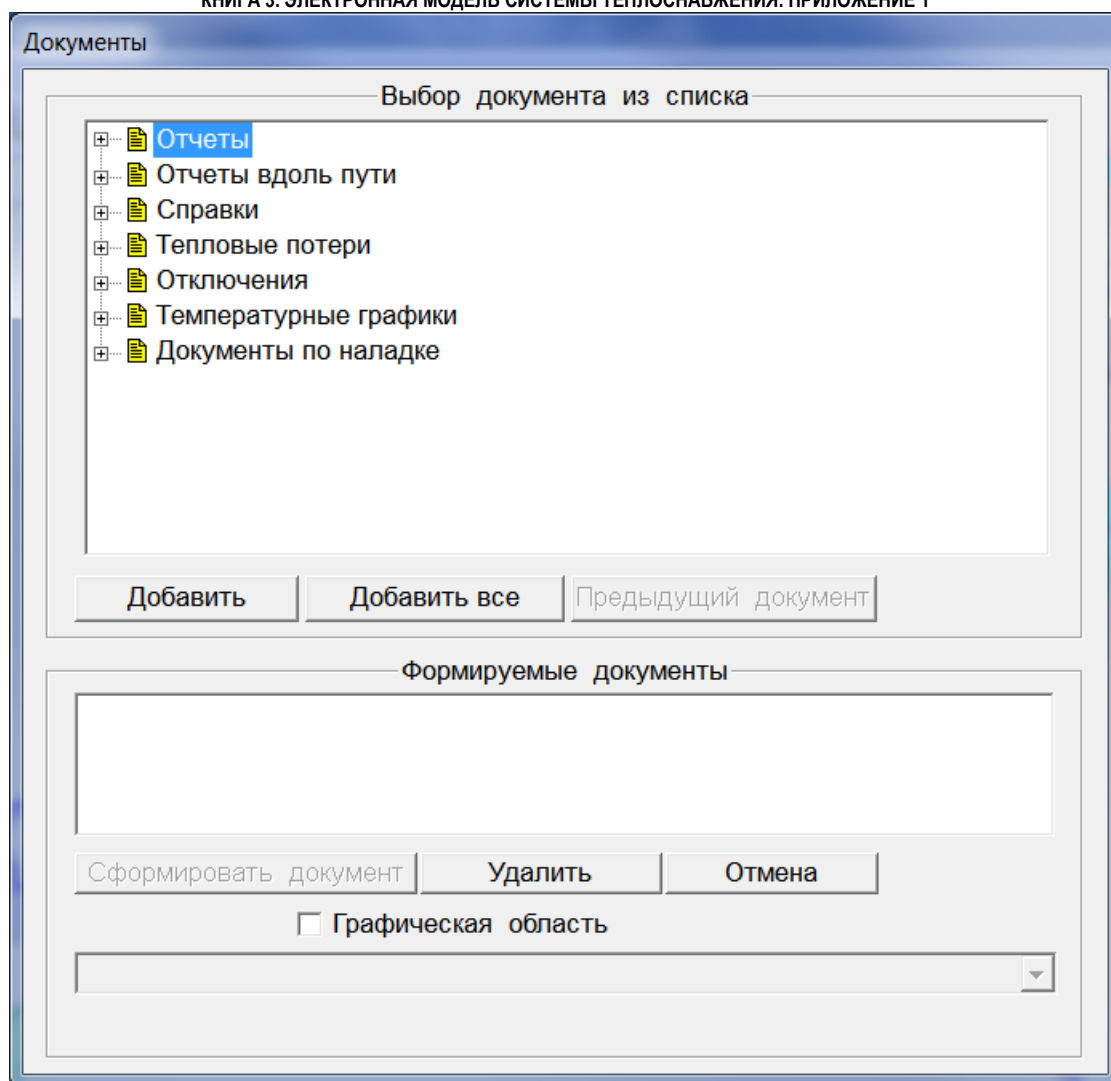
КНИГА 3. ЭЛЕКТРОННАЯ МОДЕЛЬ СИСТЕМЫ ТЕПЛОСНАБЖЕНИЯ. ПРИЛОЖЕНИЕ 1

Документы

Выбор документа из списка

Отчеты
Отчеты вдоль пути
Справки
Тепловые потери
Отключения
Температурные графики
Документы по наладке

Добавить | Добавить все | Предыдущий документ

Формируемые документы

Сформировать документ | Удалить | Отмена

Графическая область